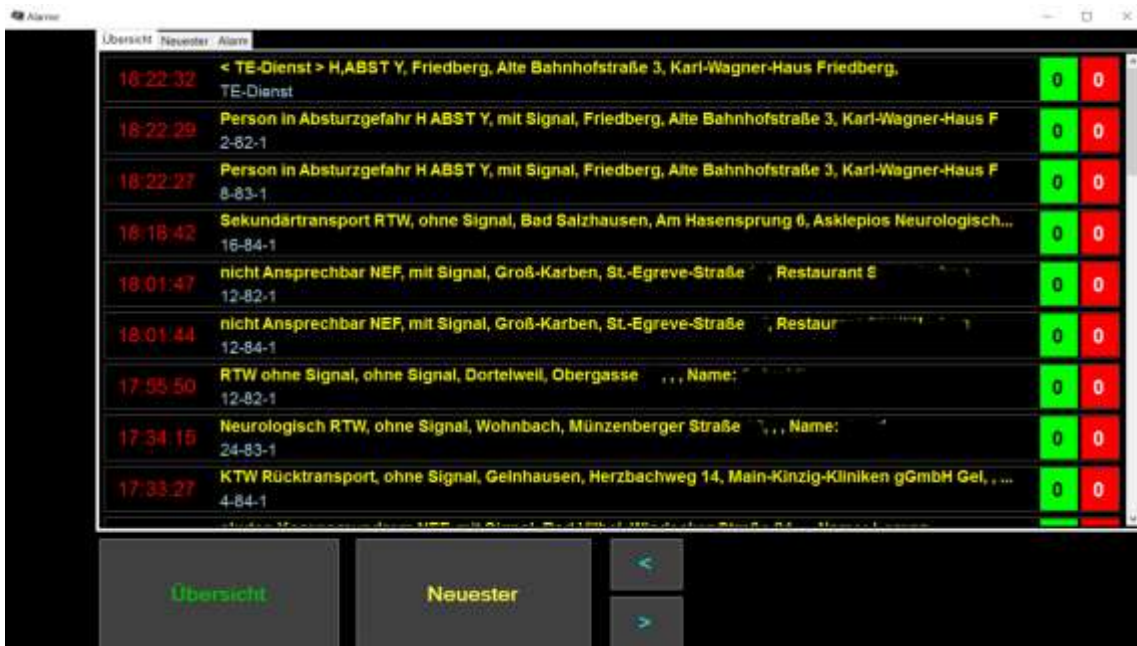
Alarmer

Übersicht Neuester Alarm

18:22:32 < TE-Dienst > H,ABST Y, Friedberg, Alte Bahnhofstraße 3, Karl-Wagner-Haus Friedberg,
TE-Dienst
0 0

18:22:29 Person in Absturzgefahr H ABST Y, mit Signal, Friedberg, Alte Bahnhofstraße 3, Karl-Wagner-Haus F
2-82-1
0 0

18:22:27 Person in Absturzgefahr H ABST Y, mit Signal, Friedberg, Alte Bahnhofstraße 3, Karl-Wagner-Haus F
8-83-1
0 0

18:18:42 Sekundärtransport RTW, ohne Signal, Bad Salzhausen, Am Hasensprung 6, Asklepios Neurologisch...
16-84-1
0 0

18:01:47 nicht Ansprechbar NEF, mit Signal, Groß-Karben, St.-Egreve-Straße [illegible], Restaurant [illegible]
12-82-1
0 0

18:01:44 nicht Ansprechbar NEF, mit Signal, Groß-Karben, St.-Egreve-Straße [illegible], Restaur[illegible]
12-84-1
0 0

17:55:50 RTW ohne Signal, ohne Signal, Dortelweil, Obergasse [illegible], , , Name: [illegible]
12-82-1
0 0

17:34:15 Neurologisch RTW, ohne Signal, Wohnbach, Münzenberger Straße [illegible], , , Name: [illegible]
24-83-1
0 0

17:33:27 KTW Rücktransport, ohne Signal, Gelnhausen, Herzbachweg 14, Main-Kinzig-Kliniken gGmbH Gel, , ...
4-84-1
0 0

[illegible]

Übersicht

Neuester

<

>